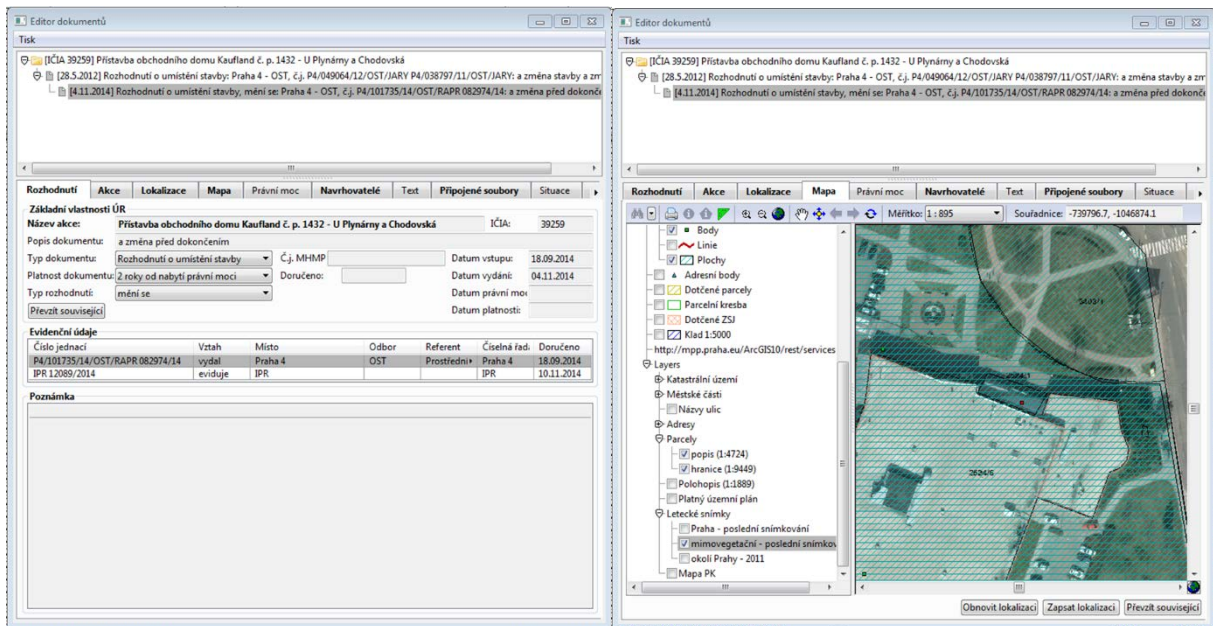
Editor dokumentů
Tisk
[IČIA 39259] Přístavba obchodního domu Kaufland č. p. 1432 - U Plynárny a Chodovská
[28.5.2012] Rozhodnutí o umístění stavby: Praha 4 - OST, č.j. P4/049064/12/OST/JARY P4/038797/11/OST/JARY: a změna stavby a zm
[4.11.2014] Rozhodnutí o umístění stavby, mění se: Praha 4 - OST, č.j. P4/101735/14/OST/RAPR 082974/14: a změna před dokonče

Rozhodnutí | Akce | Lokalizace | Mapa | Právní moc | Navrhovatelé | Text | Připojené soubory | Situace

Základní vlastnosti ÚR
Název akce: Přístavba obchodního domu Kaufland č. p. 1432 - U Plynárny a Chodovská
IČIA: 39259
Popis dokumentu: a změna před dokončením
Typ dokumentu: Rozhodnutí o umístění stavby
Č.j. MHMP
Datum vstupu: 18.09.2014
Platnost dokumentu: 2 roky od nabytí právní moci
Doručeno:
Datum vydání: 04.11.2014
Typ rozhodnutí: mění se
Datum právní moc
Převzít související
Datum platnosti:

Evidenční údaje
| Číslo jednací | Vztah | Místo | Odbor | Referent | Číselná řad | Doručeno |
|---|---|---|---|---|---|---|
| P4/101735/14/OST/RAPR 082974/14 | vydal | Praha 4 | OST | Prostředni | Praha 4 | 18.09.2014 |
| IPR 12089/2014 | eviduje | IPR | | | IPR | 10.11.2014 |

Poznámka

Editor dokumentů
Tisk
[IČIA 39259] Přístavba obchodního domu Kaufland č. p. 1432 - U Plynárny a Chodovská
[28.5.2012] Rozhodnutí o umístění stavby: Praha 4 - OST, č.j. P4/049064/12/OST/JARY P4/038797/11/OST/JARY: a změna stavby a zm
[4.11.2014] Rozhodnutí o umístění stavby, mění se: Praha 4 - OST, č.j. P4/101735/14/OST/RAPR 082974/14: a změna před dokonče

Rozhodnutí | Akce | Lokalizace | Mapa | Právní moc | Navrhovatelé | Text | Připojené soubory | Situace

Měřítko: 1 : 895
Souřadnice: -739796.7, -1046874.1

Body
Linie
Plochy
Adresní body
Dotčené parcely
Parcelní kresba
Dotčené ZSJ
Klad 1:5000
http://mpp.praha.eu/ArcGIS10/rest/services
Layers
Katastrální území
Městské části
Názvy ulic
Adresy
Parcely
popis (1:4724)
hranice (1:9449)
Polohopis (1:1889)
Platný územní plán
Letecké snímky
Praha - poslední snímkování
mimovegetační - poslední snímkov
okolí Prahy - 2011
Mapa PK

5403/1
2624/6

Obnovit lokalizaci | Zapsat lokalizaci | Převzít související